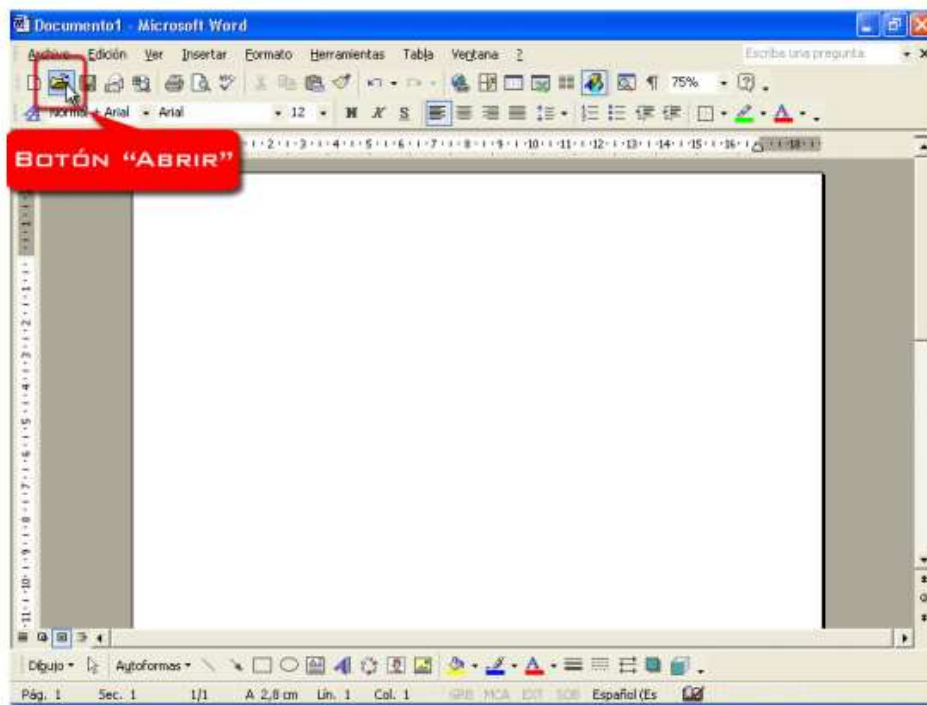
Documento1 - Microsoft Word

Archivo Edición Ver Insertar Formato Herramientas Tabla Ventana ?

Escribe una pregunta

75%

Normal + Arial Arial 12 N K S

BOTÓN "ABRIR"

Dibujo Autoformas

Pág. 1 Sec. 1 1/1 A 2,8 cm Lín. 1 Col. 1 GRB MCA EXT SOB Español (Es